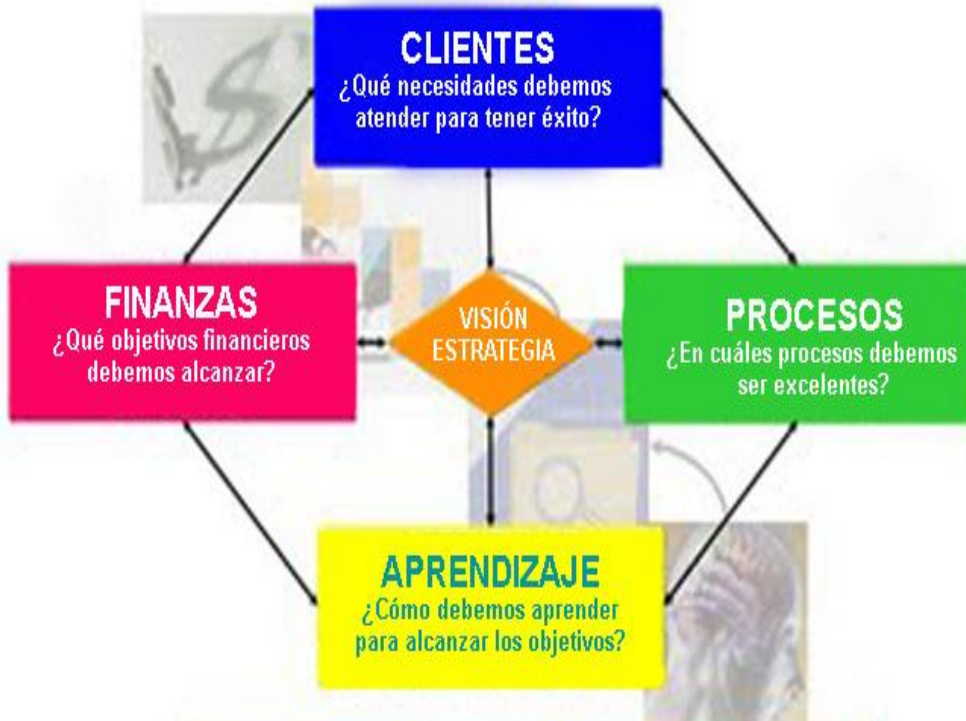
CLIENTES
¿Qué necesidades debemos atender para tener éxito?

FINANZAS
¿Qué objetivos financieros debemos alcanzar?

VISIÓN
ESTRATEGIA

PROCESOS
¿En cuáles procesos debemos ser excelentes?

APRENDIZAJE
¿Cómo debemos aprender para alcanzar los objetivos?